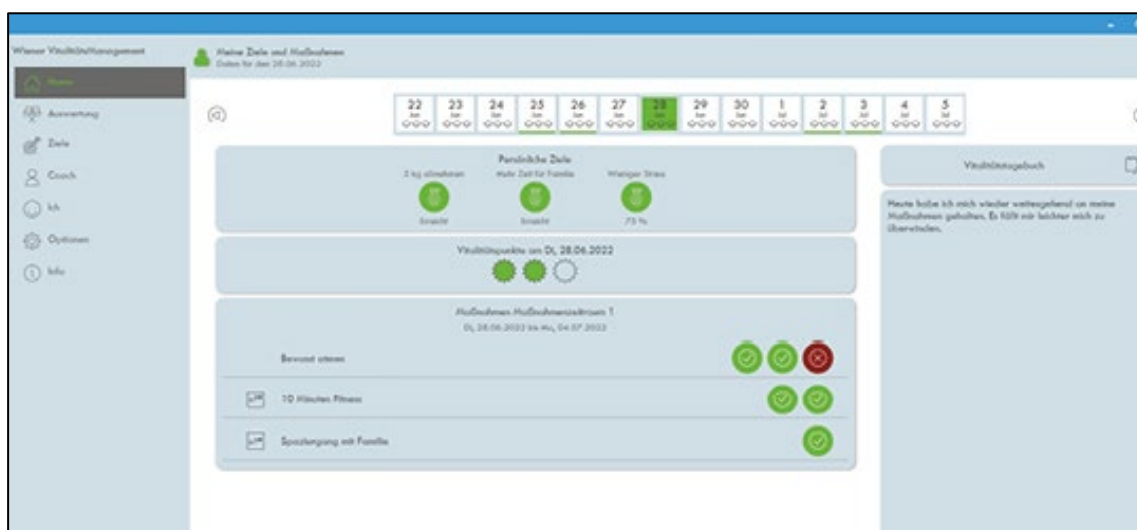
Wiener Vitalitätsmanagement

Home

Auswertung

Ziele

Coach

Ich

Optionen

Info

Meine Ziele und Maßnahmen
Daten für den 28.06.2022

22 Jun
23 Jun
24 Jun
25 Jun
26 Jun
27 Jun
28 Jun
29 Jun
30 Jun
1 Jul
2 Jul
3 Jul
4 Jul
5 Jul

Persönliche Ziele

3 kg abnehmen
Erreicht

Mehr Zeit für Familie
Erreicht

Weniger Stress
75 %

Vitalitätspunkte am Di, 28.06.2022

Maßnahmen Maßnahmenzeitraum 1
Di, 28.06.2022 bis Mo, 04.07.2022

Bewusst essen

10 Minuten Fitness

Spaziergang mit Familie

Vitalitätstagebuch

Heute habe ich mich wieder weitestgehend an meine Maßnahmen gehalten. Es fällt mir leichter mich zu überwinden.